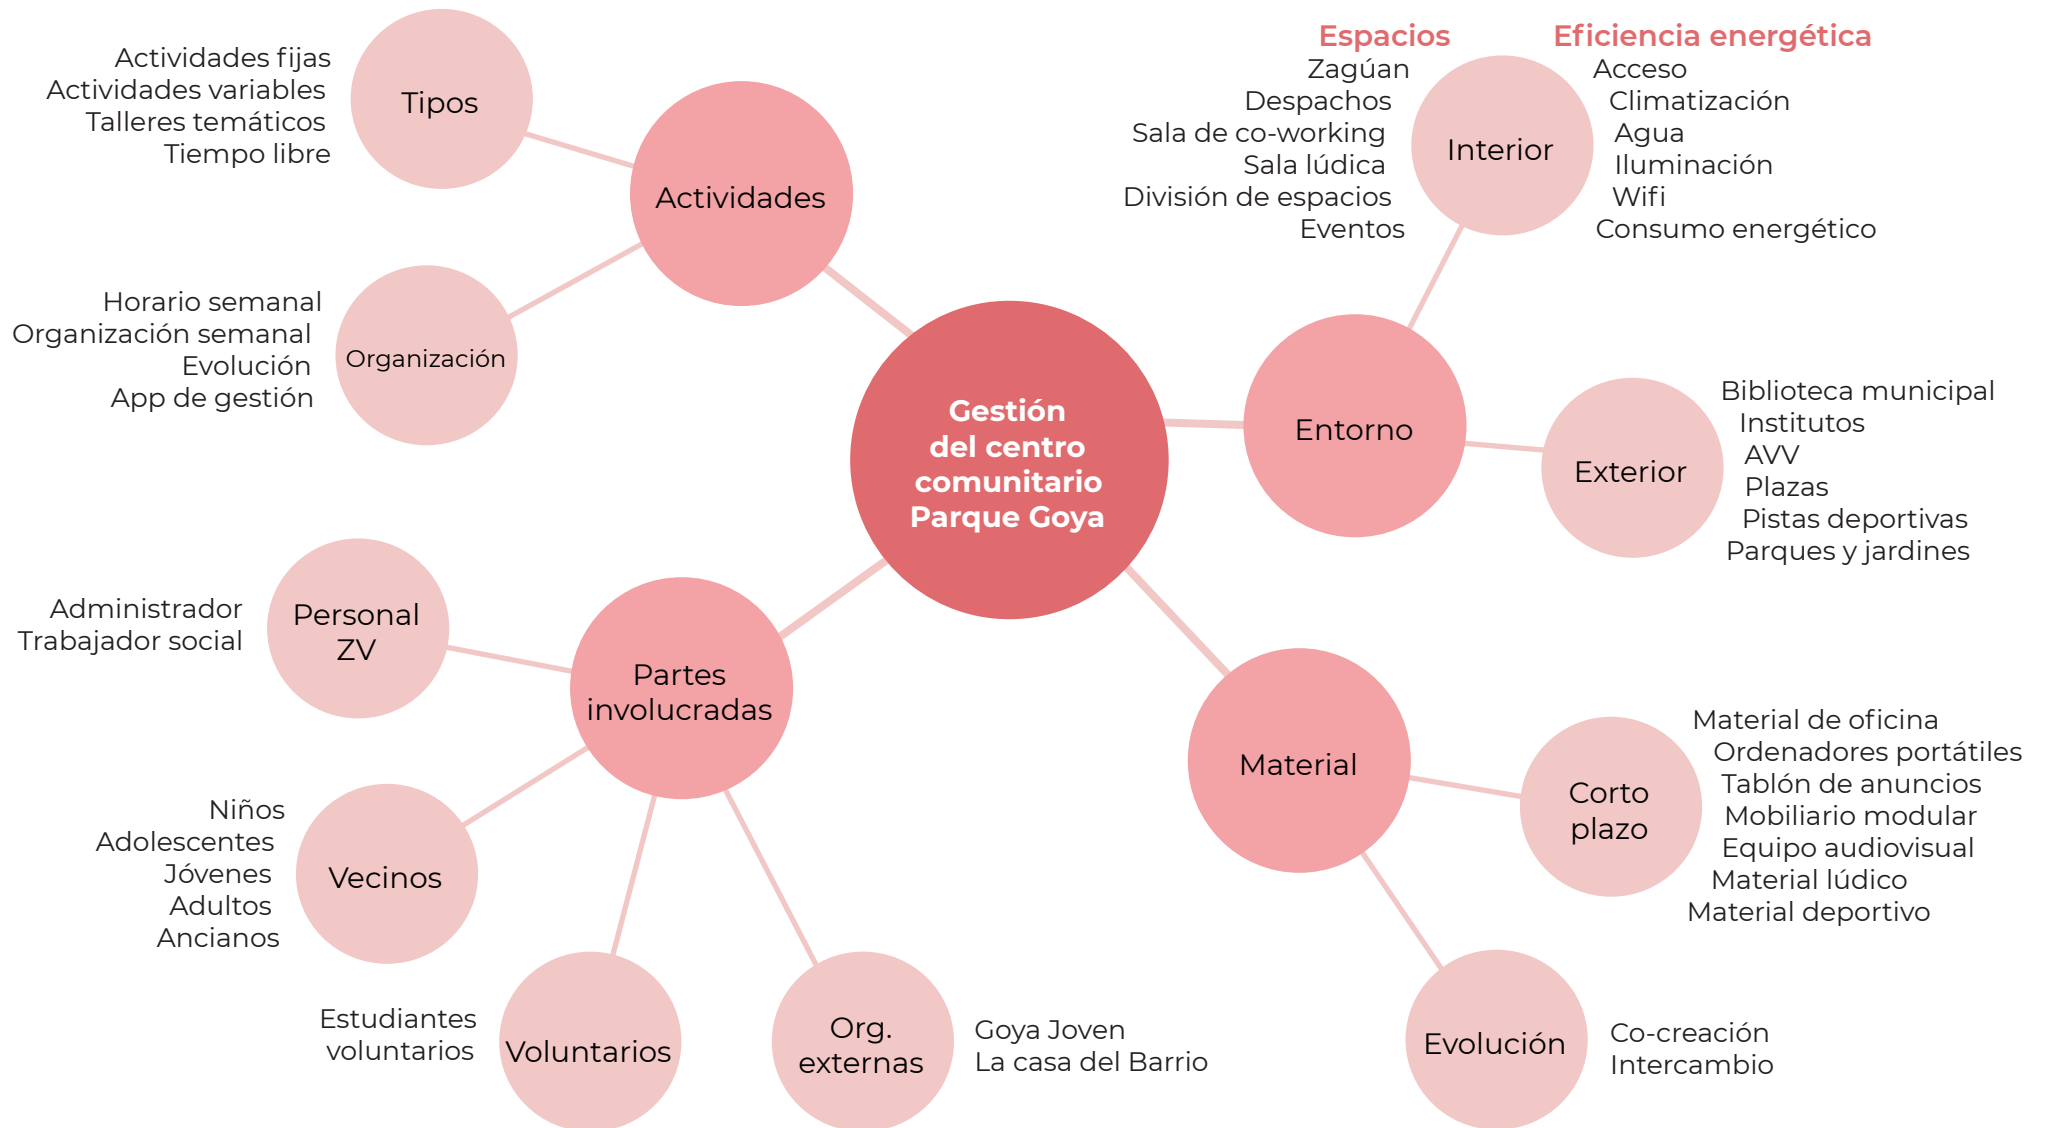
Gestión del centro comunitario Parque Goya

Actividades

Tipos

Actividades fijas
Actividades variables
Talleres temáticos
Tiempo libre

Organización

Horario semanal
Organización semanal
Evolución
App de gestión

Entorno

Interior

Espacios
Zagúan
Despachos
Sala de co-working
Sala lúdica
División de espacios
Eventos

Eficiencia energética
Acceso
Climatización
Agua
Iluminación
Wifi
Consumo energético

Exterior

Biblioteca municipal
Institutos
AVV
Plazas
Pistas deportivas
Parques y jardines

Partes involucradas

Personal ZV

Administrador
Trabajador social

Vecinos

Niños
Adolescentes
Jóvenes
Adultos
Ancianos

Voluntarios

Estudiantes voluntarios

Org. externas

Goya Joven
La casa del Barrio

Material

Corto plazo

Material de oficina
Ordenadores portátiles
Tablón de anuncios
Mobiliario modular
Equipo audiovisual
Material lúdico
Material deportivo

Evolución

Co-creación
Intercambio